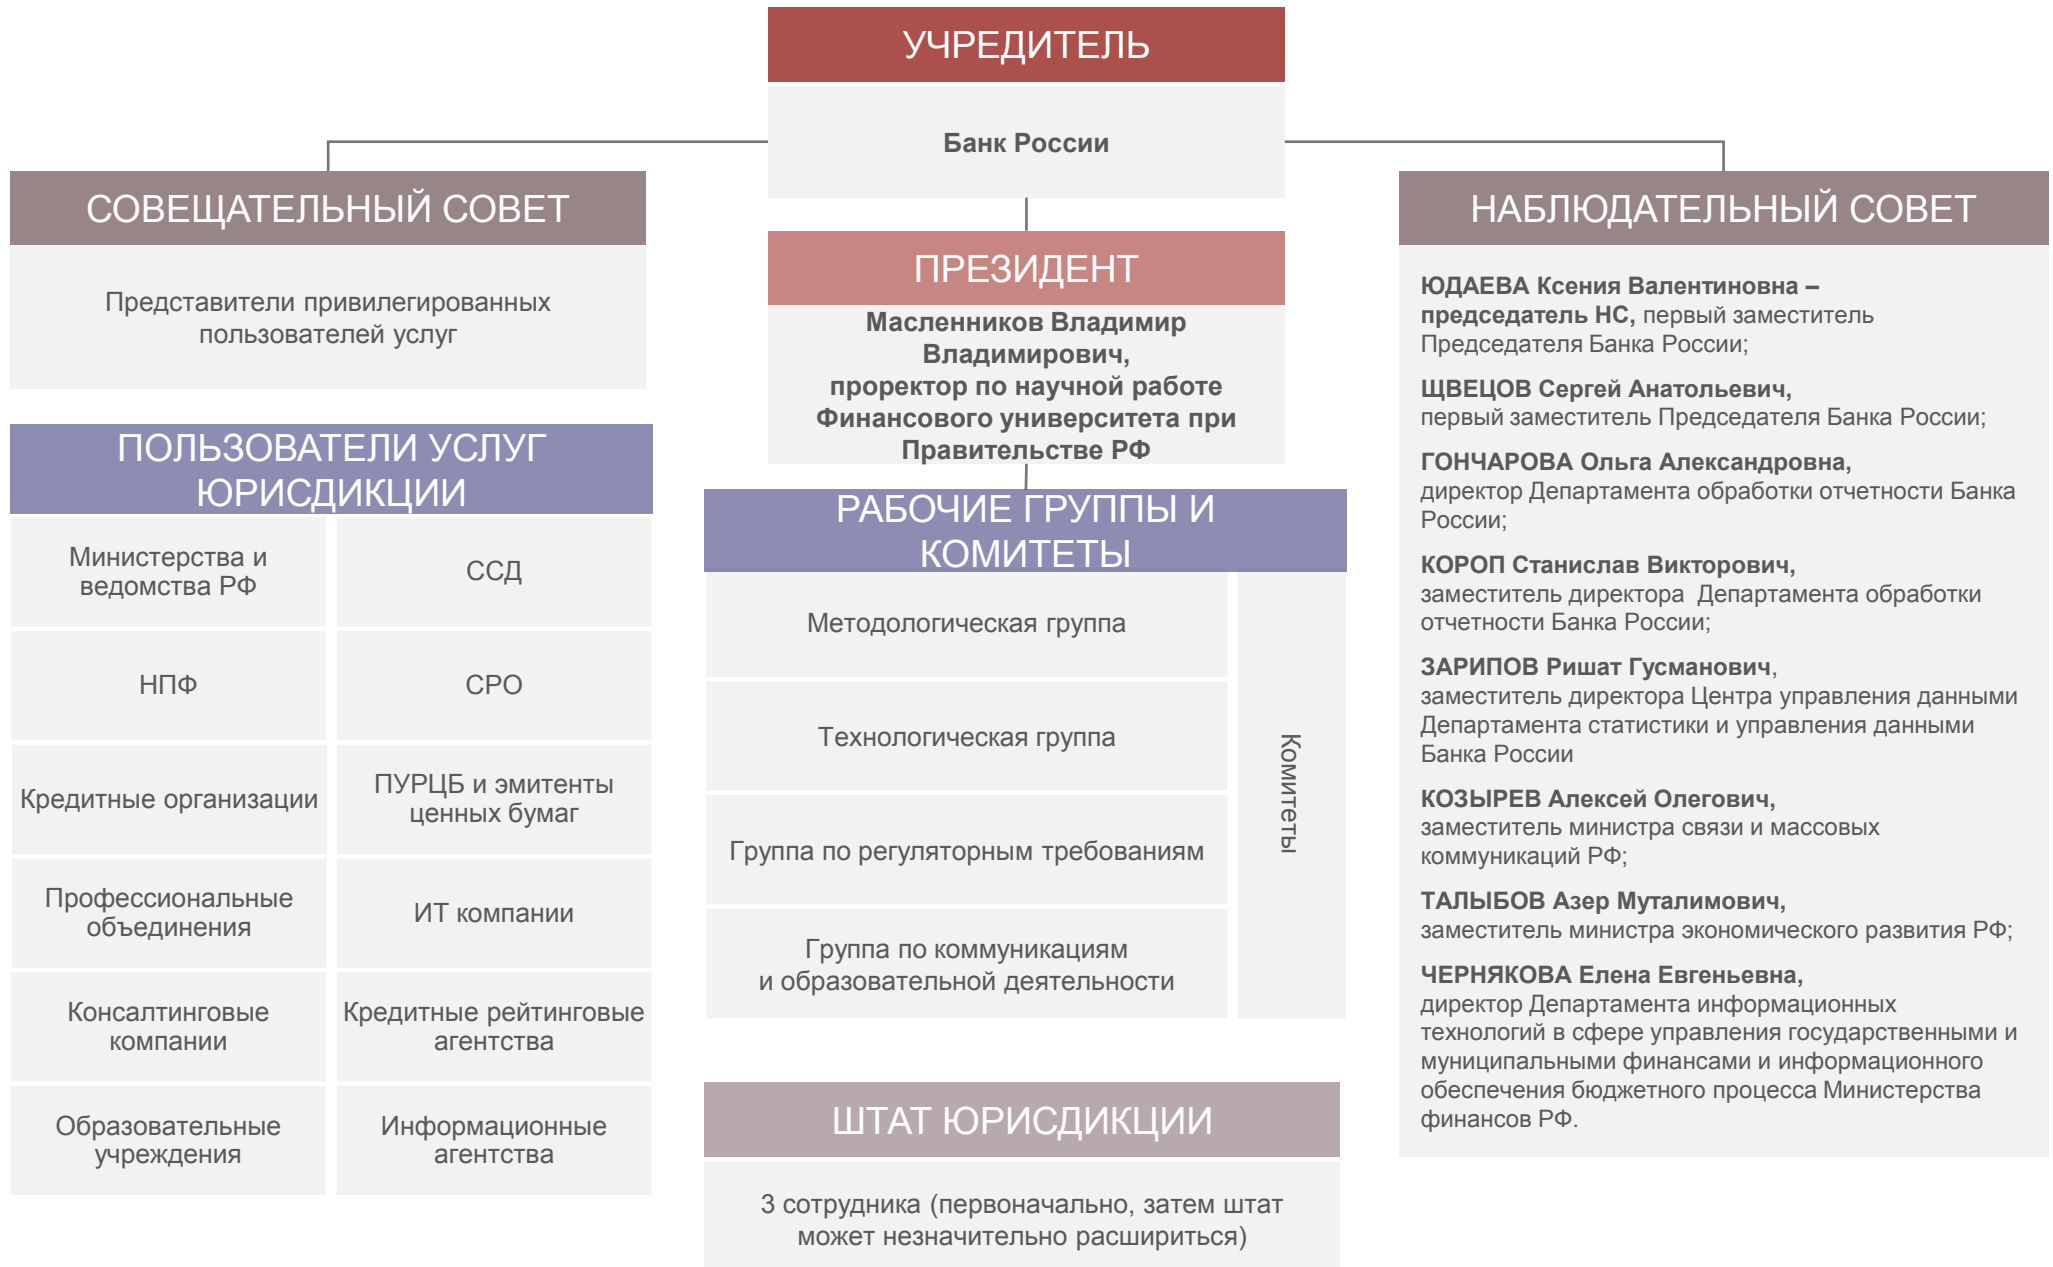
УЧРЕДИТЕЛЬ

Банк России

СОВЕЩАТЕЛЬНЫЙ СОВЕТ

Представители привилегированных пользователей услуг

ПРЕЗИДЕНТ

Масленников Владимир Владимирович, проректор по научной работе Финансового университета при Правительстве РФ

НАБЛЮДАТЕЛЬНЫЙ СОВЕТ

ЮДАЕВА Ксения Валентиновна – председатель НС, первый заместитель Председателя Банка России;

ЩВЕЦОВ Сергей Анатольевич, первый заместитель Председателя Банка России;

ГОНЧАРОВА Ольга Александровна, директор Департамента обработки отчетности Банка России;

КОРОП Станислав Викторович, заместитель директора Департамента обработки отчетности Банка России;

ЗАРИПОВ Ришат Гусманович, заместитель директора Центра управления данными Департамента статистики и управления данными Банка России

КОЗЫРЕВ Алексей Олегович, заместитель министра связи и массовых коммуникаций РФ;

ТАЛЫБОВ Азер Муталимович, заместитель министра экономического развития РФ;

ЧЕРНЯКОВА Елена Евгеньевна, директор Департамента информационных технологий в сфере управления государственными и муниципальными финансами и информационного обеспечения бюджетного процесса Министерства финансов РФ.

ПОЛЬЗОВАТЕЛИ УСЛУГ ЮРИСДИКЦИИ

| Министерства и ведомства РФ | ССД |
|---|---|
| НПФ | СРО |
| Кредитные организации | ПУРЦБ и эмитенты ценных бумаг |
| Профессиональные объединения | ИТ компании |
| Консалтинговые компании | Кредитные рейтинговые агентства |
| Образовательные учреждения | Информационные агентства |

РАБОЧИЕ ГРУППЫ И КОМИТЕТЫ

Методологическая группа

Технологическая группа

Группа по регуляторным требованиям

Группа по коммуникациям и образовательной деятельности

Комитеты

ШТАТ ЮРИСДИКЦИИ

3 сотрудника (первоначально, затем штат может незначительно расшириться)